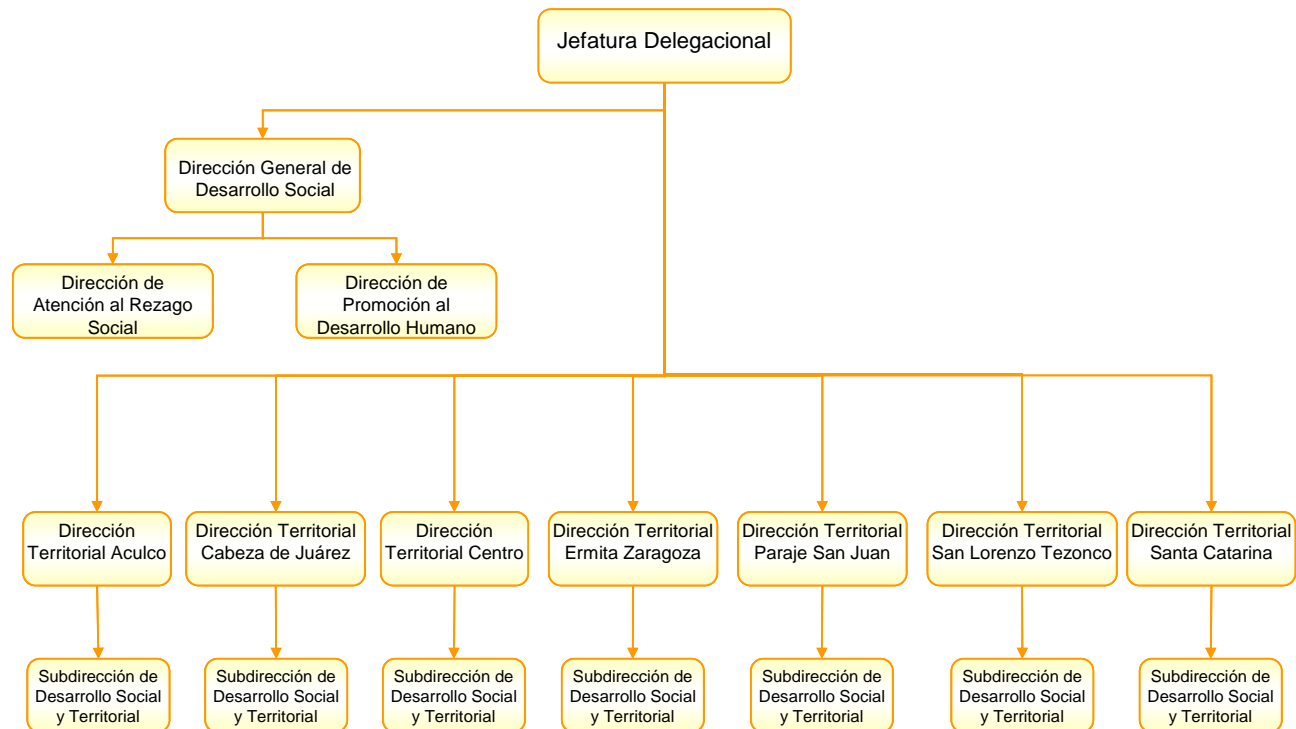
Jefatura Delegacional

Dirección General de Desarrollo Social

Dirección de Atención al Rezago Social

Dirección de Promoción al Desarrollo Humano

Dirección Territorial Aculco

Dirección Territorial Cabeza de Juárez

Dirección Territorial Centro

Dirección Territorial Ermita Zaragoza

Dirección Territorial Paraje San Juan

Dirección Territorial San Lorenzo Tezonco

Dirección Territorial Santa Catarina

Subdirección de Desarrollo Social y Territorial

Subdirección de Desarrollo Social y Territorial

Subdirección de Desarrollo Social y Territorial

Subdirección de Desarrollo Social y Territorial

Subdirección de Desarrollo Social y Territorial

Subdirección de Desarrollo Social y Territorial

Subdirección de Desarrollo Social y Territorial